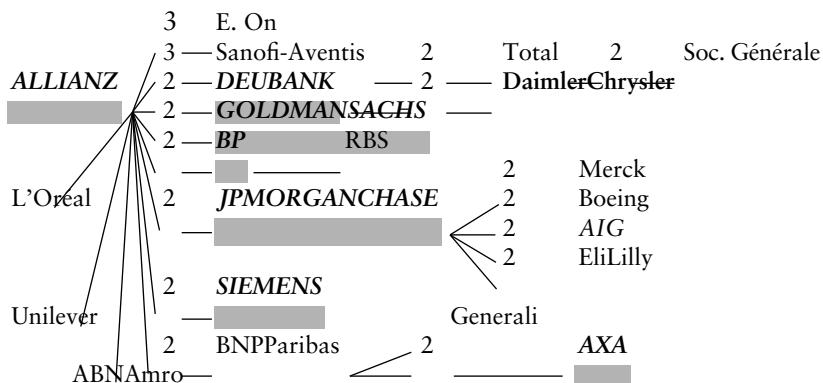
3 E. On
3 — Sanofi-Aventis 2 Total 2 Soc. Générale
*ALLIANZ* 2 — ***DEUBANK*** — 2 — **DaimlerChrysler**
2 — ***GOLDMANSACHS*** —
2 — ***BP*** RBS
2 Merck
L'Oreal 2 ***JPMORGANCHASE*** 2 Boeing
2 *AIG*
2 EliLilly
2 ***SIEMENS***
Unilever Generali
2 BNPParibas 2 ***AXA***
ABNAmro